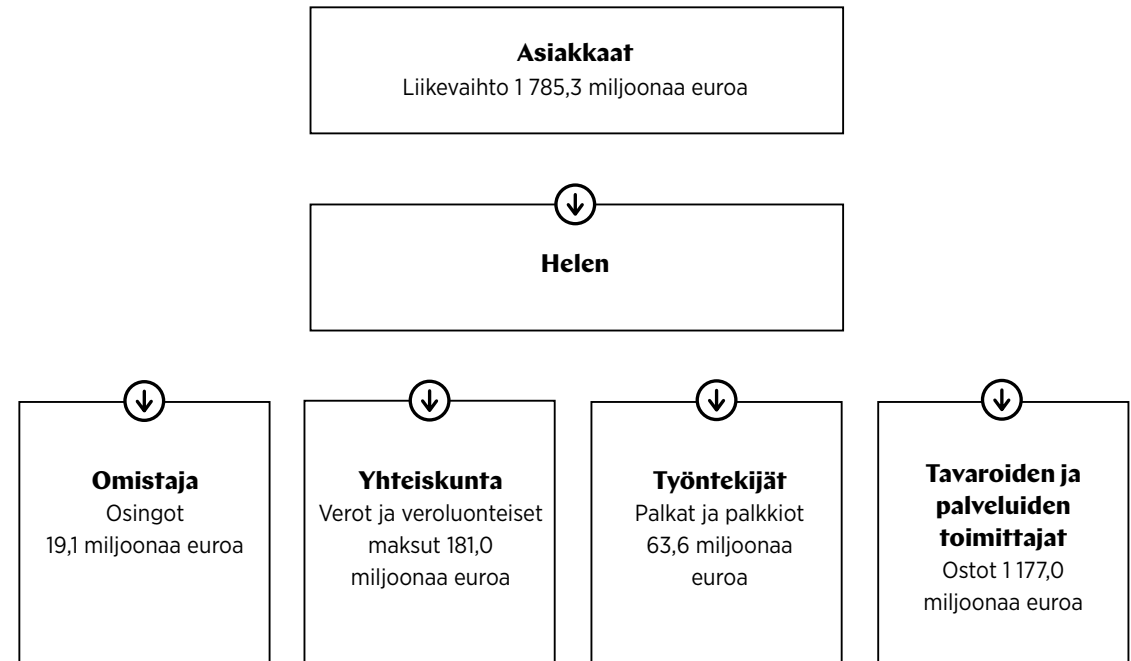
Asiakkaat
Liikevaihto 1 785,3 miljoonaa euroa

Helen

Omistaja
Osingot
19,1 miljoonaa euroa

Yhteiskunta
Verot ja veroluonteiset maksut 181,0 miljoonaa euroa

Työntekijät
Palkat ja palkkiot 63,6 miljoonaa euroa

Tavaroiden ja palveluiden toimittajat
Ostot 1 177,0 miljoonaa euroa